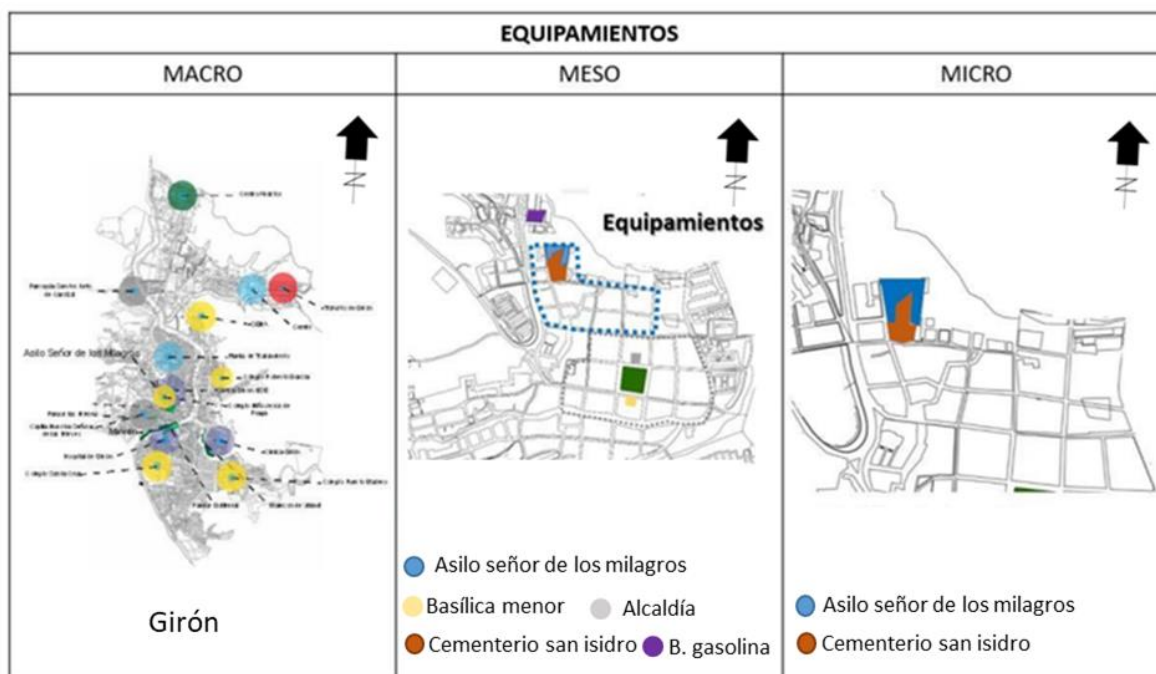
| EQUIPAMIENTOS | | |
|---|---|---|
| MACRO | MESO | MICRO |
| N Asilo Señor de los Milagros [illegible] Girón | N Equipamientos Asilo señor de los milagros Basílica menor Alcaldía Cementerio san isidro B. gasolina | N Asilo señor de los milagros Cementerio san isidro |